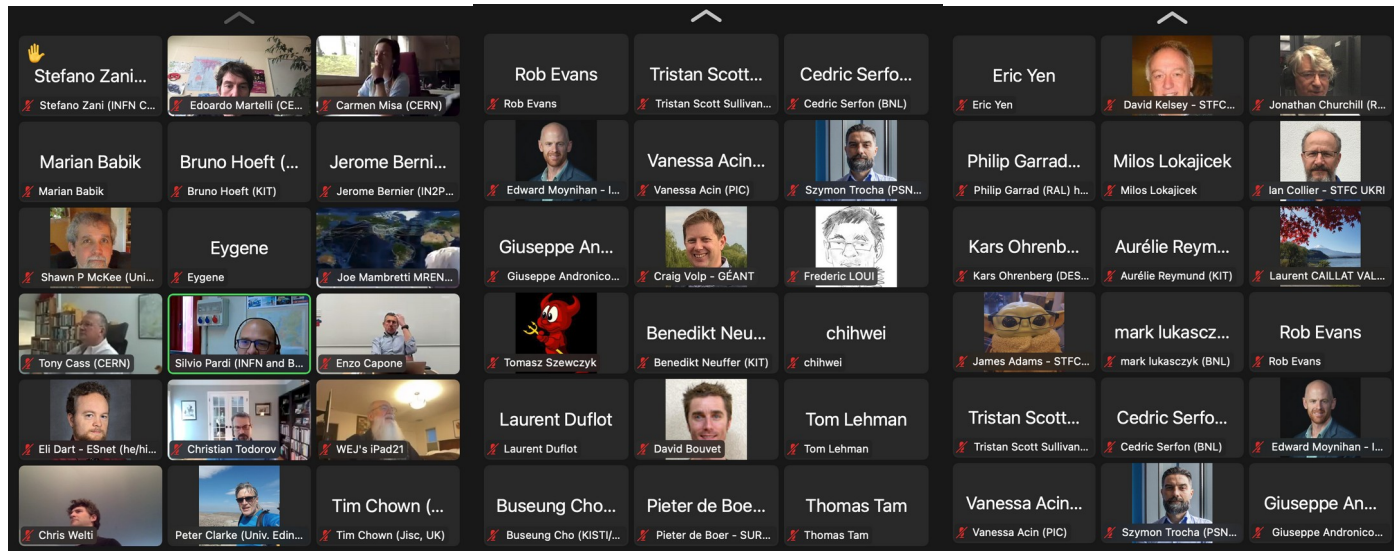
Stefano Zani...
Stefano Zani (INFN C...
Edoardo Martelli (CE...
Carmen Misa (CERN)
Marian Babik
Marian Babik
Bruno Hoeft (...
Bruno Hoeft (KIT)
Jerome Berni...
Jerome Bernier (IN2P...
Shawn P McKee (Uni...
Eygene
Eygene
Joe Mambretti MREN...
Tony Cass (CERN)
Silvio Pardi (INFN and B...
Enzo Capone
Eli Dart - ESnet (he/hi...
Christian Todorov
WEJ's iPad21
Chris Welti
Peter Clarke (Univ. Edin...
Tim Chown (...
Tim Chown (Jisc, UK)

Rob Evans
Rob Evans
Tristan Scott...
Tristan Scott Sullivan...
Cedric Serfo...
Cedric Serfon (BNL)
Edward Moynihan - I...
Vanessa Acin...
Vanessa Acin (PIC)
Szymon Trocha (PSN...
Giuseppe An...
Giuseppe Andronico...
Craig Volp - GÉANT
Frederic LOUI
Tomasz Szewczyk
Benedikt Neu...
Benedikt Neuffer (KIT)
chihwei
chihwei
Laurent Duflot
Laurent Duflot
David Bouvet
Tom Lehman
Tom Lehman
Buseung Cho...
Buseung Cho (KISTI/...
Pieter de Boe...
Pieter de Boer - SUR...
Thomas Tam
Thomas Tam

Eric Yen
Eric Yen
David Kelsey - STFC...
Jonathan Churchill (R...
Philip Garrad...
Philip Garrad (RAL) h...
Milos Lokajicek
Milos Lokajicek
Ian Collier - STFC UKRI
Kars Ohrenb...
Kars Ohrenberg (DES...
Aurélie Reym...
Aurélie Reymund (KIT)
Laurent CAILLAT VAL...
James Adams - STFC...
mark lukascz...
mark lukasczyk (BNL)
Rob Evans
Rob Evans
Tristan Scott...
Tristan Scott Sullivan...
Cedric Serfo...
Cedric Serfon (BNL)
Edward Moynihan - I...
Vanessa Acin...
Vanessa Acin (PIC)
Szymon Trocha (PSN...
Giuseppe An...
Giuseppe Andronico...